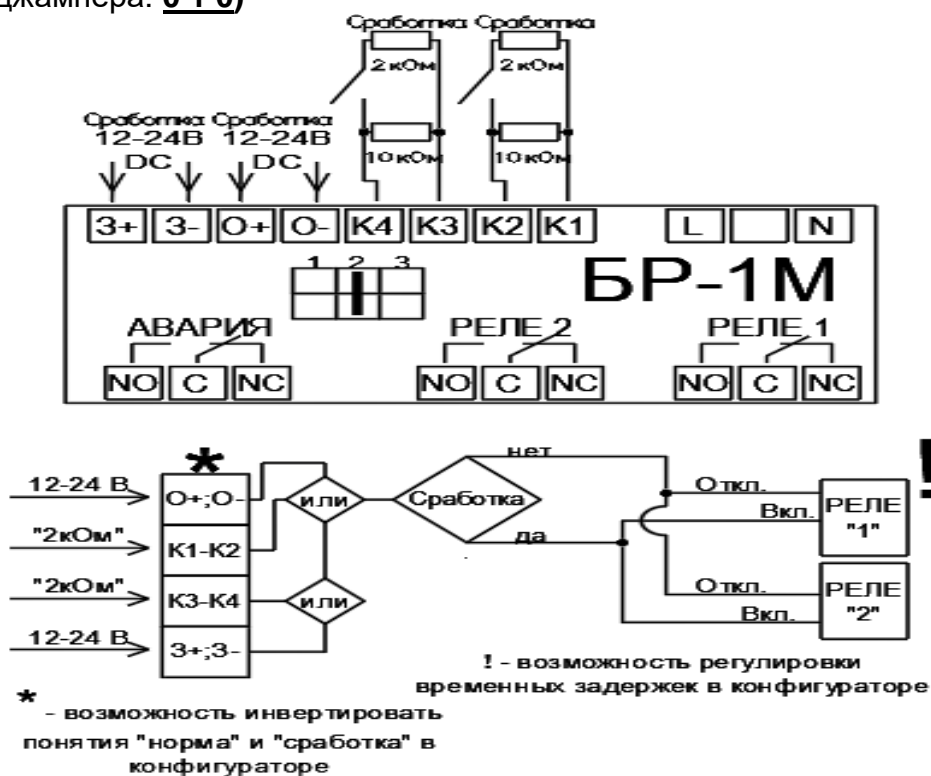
джампера: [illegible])

Сработка Сработка
2 кОм 2 кОм
10 кОм 10 кОм

Сработка Сработка
12-24В 12-24В
DC DC

З+ З- О+ О- К4 К3 К2 К1 L N

1 2 3

БР-1М

АВАРИЯ
NO C NC

РЕЛЕ 2
NO C NC

РЕЛЕ 1
NO C NC

*

12-24 В
О+;О-
"2кОм"
К1-К2
"2кОм"
К3-К4
12-24 В
З+;З-

или
или

Сработка
нет
да

Откл.
Вкл.
РЕЛЕ "1"
Откл.
Вкл.
РЕЛЕ "2"

!

! - возможность регулировки временных задержек в конфигураторе

* - возможность инвертировать понятия "норма" и "сработка" в конфигураторе